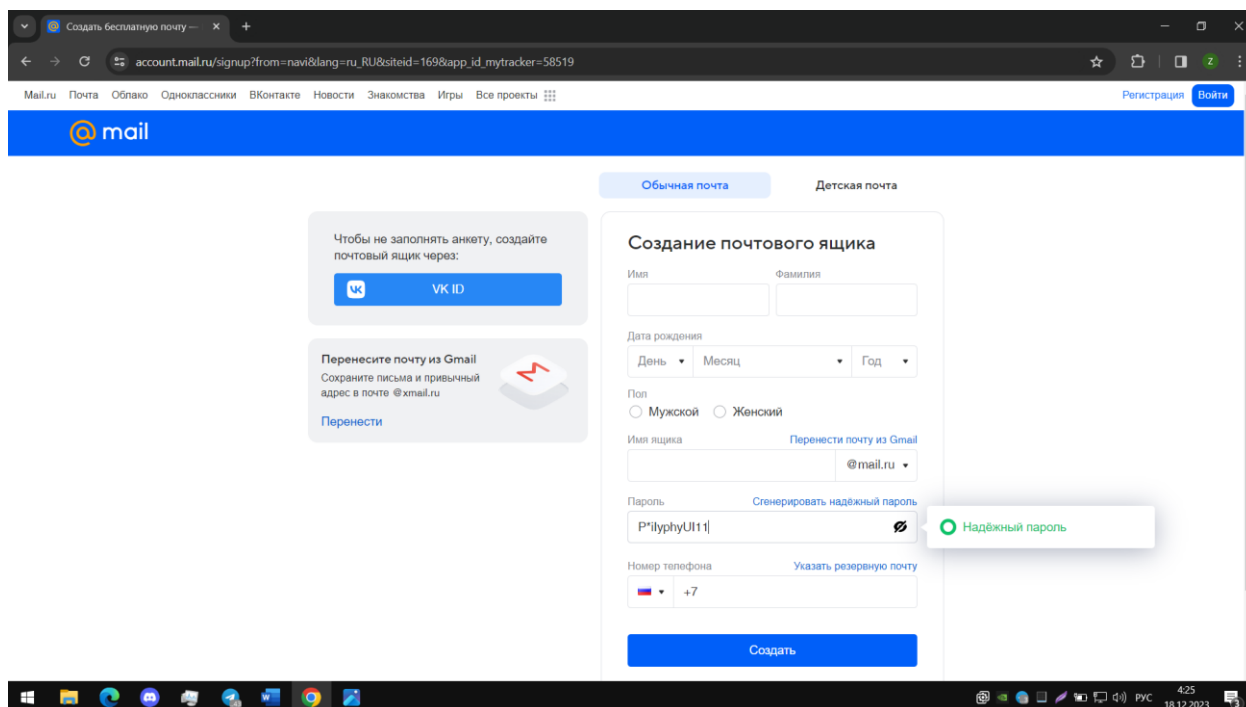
Создать бесплатную почту —

account.mail.ru/signup?from=navi&lang=ru_RU&siteid=169&app_id_mytracker=58519

Mail.ru Почта Облако Одноклассники ВКонтакте Новости Знакомства Игры Все проекты

Регистрация Войти

mail

Обычная почта Детская почта

Чтобы не заполнять анкету, создайте почтовый ящик через:

VK ID

Перенесите почту из Gmail
Сохраните письма и привычный адрес в почте @xmail.ru

Перенести

Создание почтового ящика

Имя

Фамилия

Дата рождения

День Месяц Год

Пол

Мужской Женский

Имя ящика

Перенести почту из Gmail

@mail.ru

Пароль

Сгенерировать надежный пароль

P*ilyphyUl11

Надёжный пароль

Номер телефона

Указать резервную почту

+7

Создать

РУС 4:25 18.12.2023